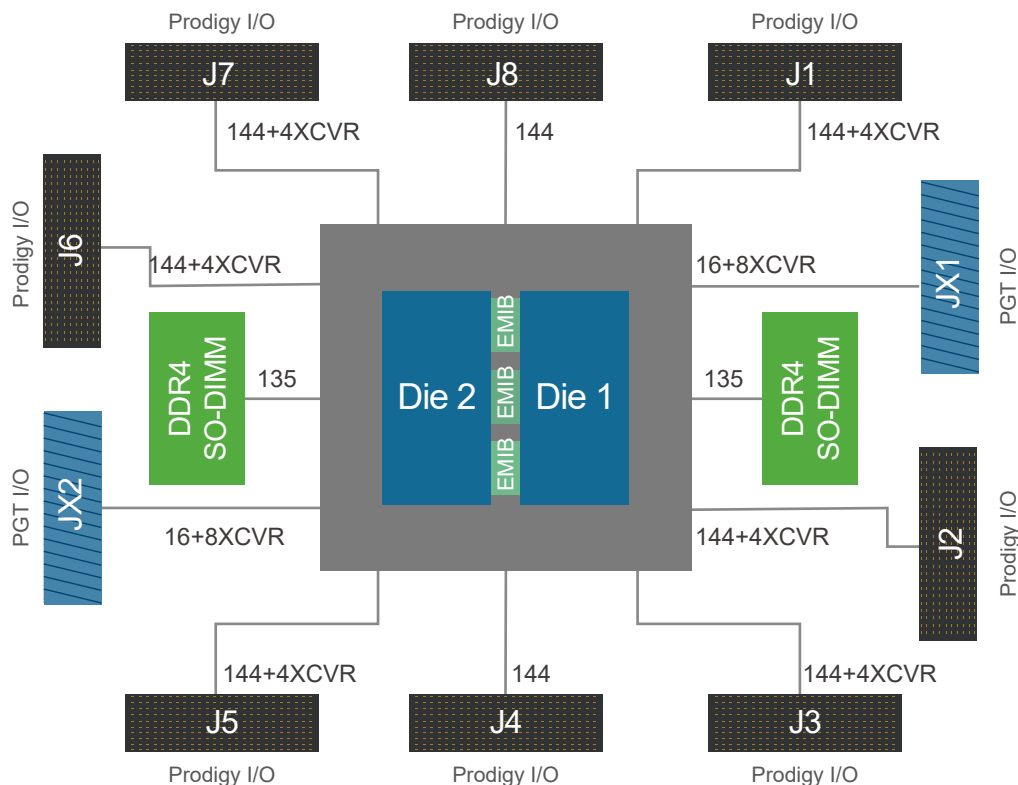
Prodigy I/O
J7
144+4XCVR

Prodigy I/O
J8
144

Prodigy I/O
J1
144+4XCVR

Prodigy I/O
J6
144+4XCVR

16+8XCVR
JX1
PGT I/O

DDR4 SO-DIMM
135

Die 2
EMIB
EMIB
EMIB
Die 1

135
DDR4 SO-DIMM

PGT I/O
JX2
16+8XCVR

144+4XCVR
J2
Prodigy I/O

144+4XCVR
J5
Prodigy I/O

144
J4
Prodigy I/O

144+4XCVR
J3
Prodigy I/O